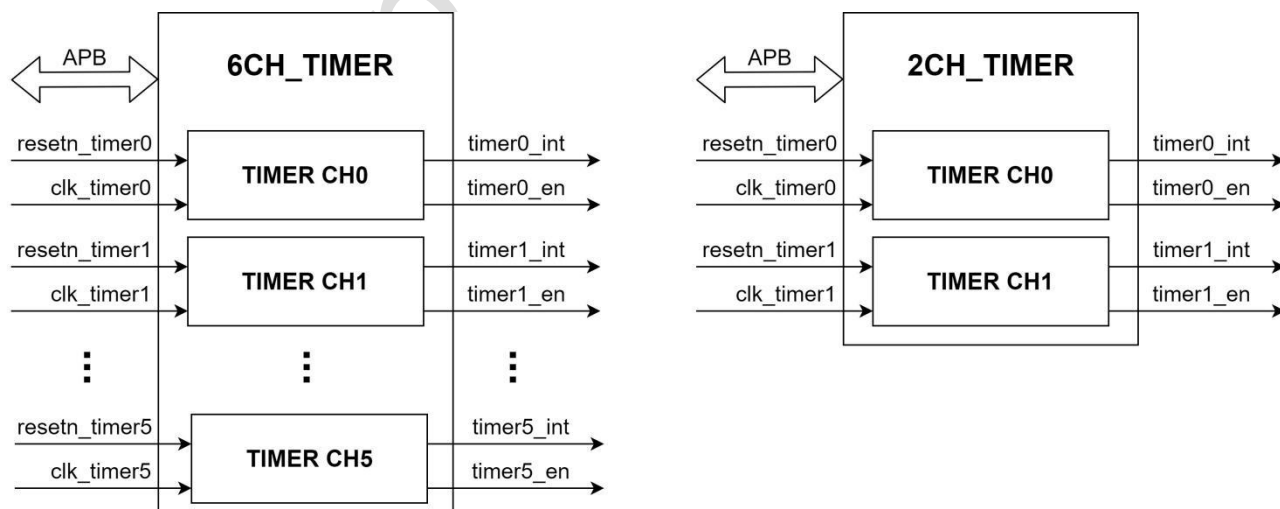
APB

6CH_TIMER

resetn_timer0
clk_timer0
TIMER CH0
timer0_int
timer0_en

resetn_timer1
clk_timer1
TIMER CH1
timer1_int
timer1_en

⋮ ⋮ ⋮

resetn_timer5
clk_timer5
TIMER CH5
timer5_int
timer5_en

APB

2CH_TIMER

resetn_timer0
clk_timer0
TIMER CH0
timer0_int
timer0_en

resetn_timer1
clk_timer1
TIMER CH1
timer1_int
timer1_en